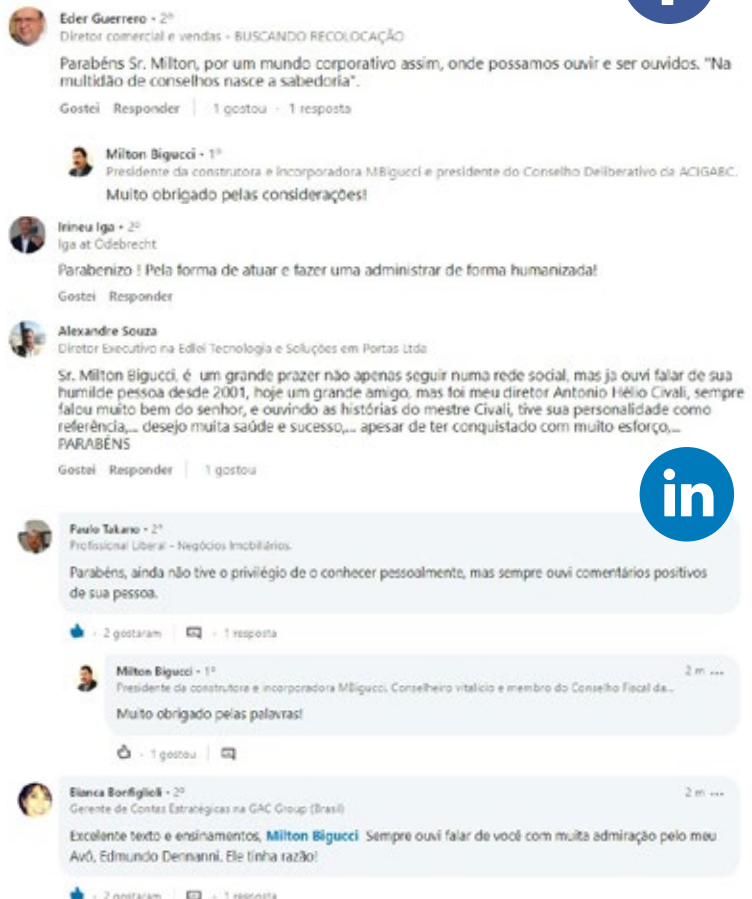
Eder Guerrero • 2º
Diretor comercial e vendas - BUSCANDO RECOLOCAÇÃO

Parabéns Sr. Milton, por um mundo corporativo assim, onde possamos ouvir e ser ouvidos. "Na multidão de conselhos nasce a sabedoria".

Gostei Responder | 1 gostou • 1 resposta

Milton Bigucci • 1º
Presidente da construtora e incorporadora MBigucci e presidente do Conselho Deliberativo da ACIGABC

Muito obrigado pelas considerações!

Irineu Iga • 2º
Iga at Odebrecht

Parabenizo ! Pela forma de atuar e fazer uma administrar de forma humanizada!

Gostei Responder

Alexandre Souza
Diretor Executivo na Edlei Tecnologia e Soluções em Portas Ltda

Sr. Milton Bigucci, é um grande prazer não apenas seguir numa rede social, mas ja ouvi falar de sua humilde pessoa desde 2001, hoje um grande amigo, mas foi meu diretor Antonio Hélio Civali, sempre falou muito bem do senhor, e ouvindo as histórias do mestre Civali, tive sua personalidade como referência,... desejo muita saúde e sucesso,... apesar de ter conquistado com muito esforço,... PARABÉNS

Gostei Responder | 1 gostou

in

Paulo Takano • 2º
Profissional Liberal - Negócios Imobiliários.

Parabéns, ainda não tive o privilégio de o conhecer pessoalmente, mas sempre ouvi comentários positivos de sua pessoa.

• 2 gostaram | • 1 resposta

Milton Bigucci • 1º
Presidente da construtora e incorporadora MBigucci. Conselheiro vitalício e membro do Conselho Fiscal da...

2 m ...

Muito obrigado pelas palavras!

• 1 gostou |

Bianca Bonfiglioli • 2º
Gerente de Contas Estratégicas na GAC Group (Brasil)

2 m ...

Excelente texto e ensinamentos, Milton Bigucci Sempre ouvi falar de você com muita admiração pelo meu Avô, Edmundo Dennanni. Ele tinha razão!

• 2 gostaram | • 1 resposta